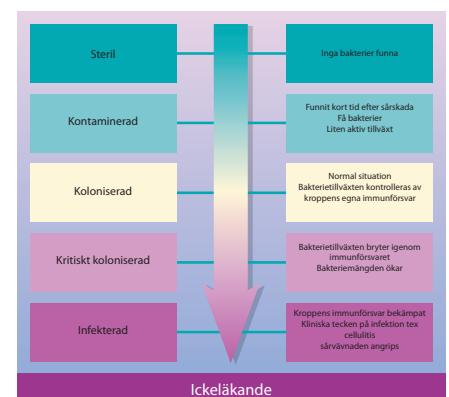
Steril

Inga bakterier funna

Kontaminerad

Funnit kort tid efter sårskada
Få bakterier
Liten aktiv tillväxt

Koloniserad

Normal situation
Bakterietillväxten kontrolleras av kroppens egna immunförsvar

Kritiskt koloniserad

Bakterietillväxten bryter igenom immunförsvaret
Bakteriemängden ökar

Infekterad

Kroppens immunförsvar bekämpat
Kliniska tecken på infektion tex cellulitis
sårvävnaden angrips

Ickeläkande